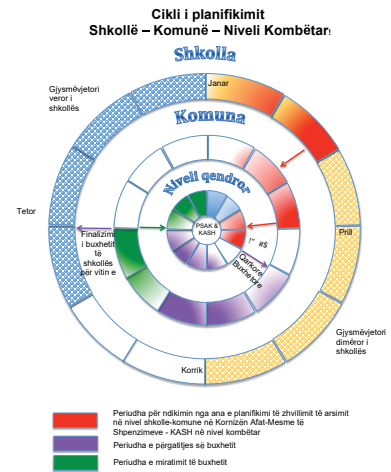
Cikli i planifikimit
Shkollë – Komunë – Niveli Kombëtar!

Shkolla

Komuna

Niveli qendror

Gjysmëvjetori veror i shkollës

Janar

Tetor

Finalizimi i buxhetit të shkollës për vitin e

PSAK & KASH

Qarkorja Buxhetore

1
#$

Prill

Gjysmëvjetori dimëror i shkollës

Korrik

Periudha për ndikimin nga ana e planifikimi të zhvillimit të arsimit në nivel shkolle-komune në Kornizën Afat-Mesme të Shpenzimeve - KASH në nivel kombëtar

Periudha e përgatitjes së buxhetit

Periudha e miratimit të buxhetit